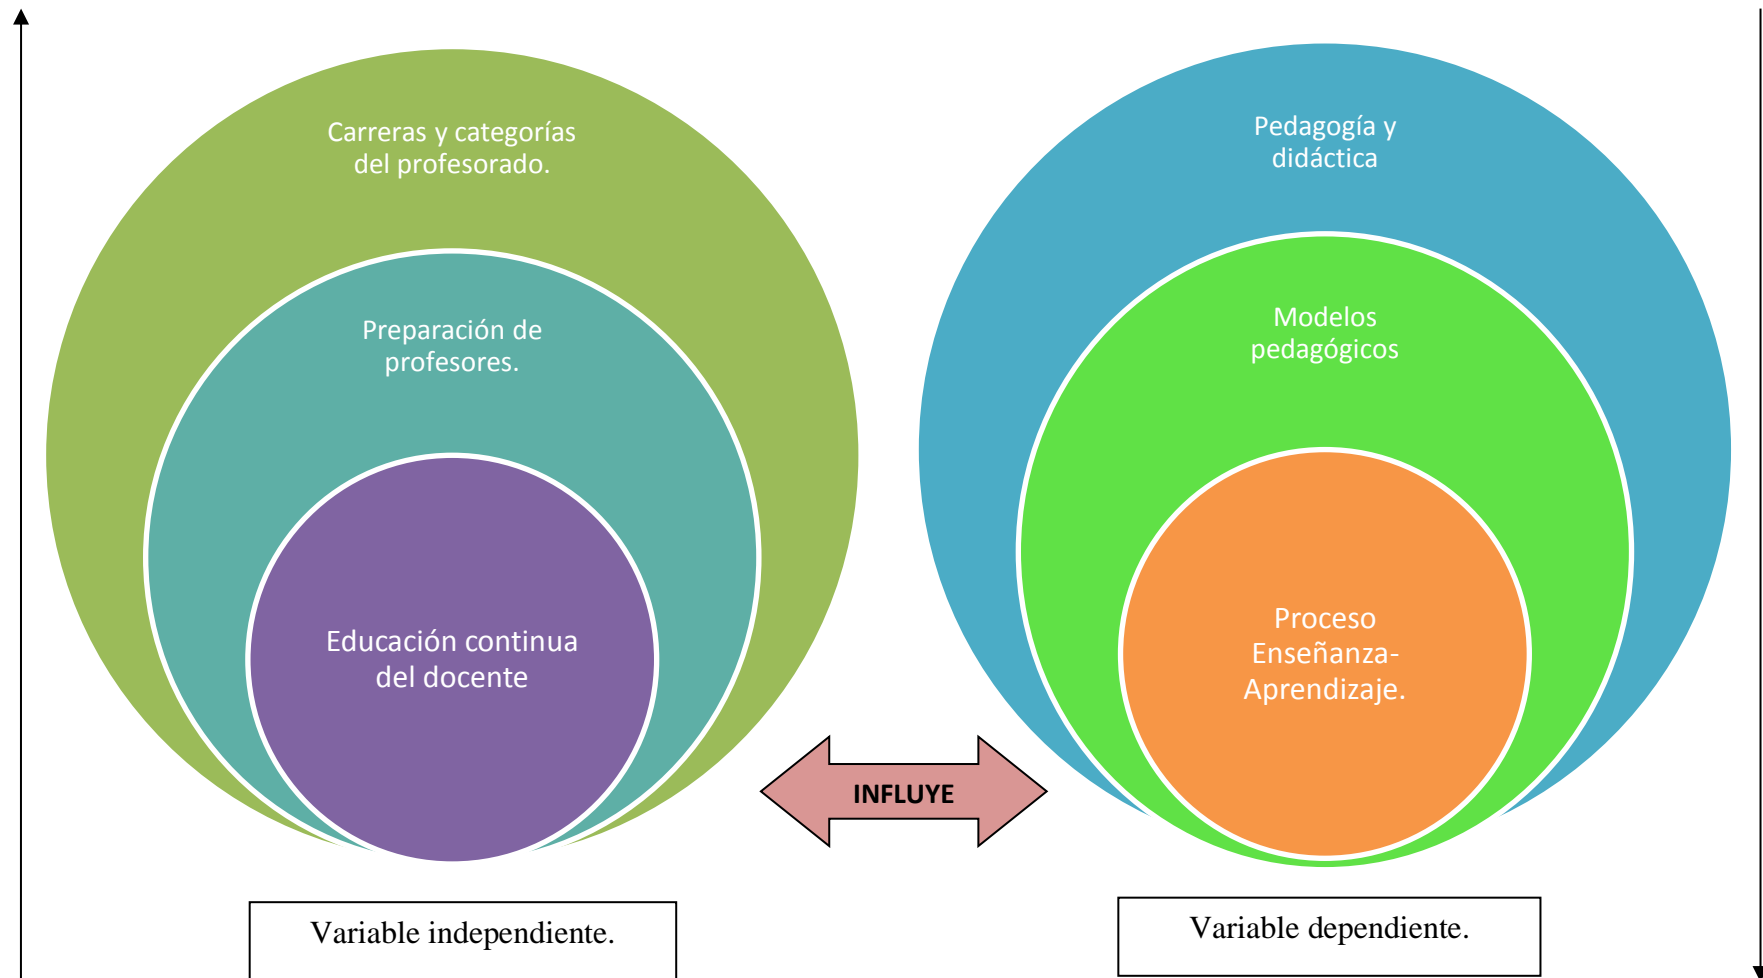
Carreras y categorías del profesorado.

Preparación de profesores.

Educación continua del docente

Pedagogía y didáctica

Modelos pedagógicos

Proceso Enseñanza-Aprendizaje.

INFLUYE

Variable independiente.

Variable dependiente.